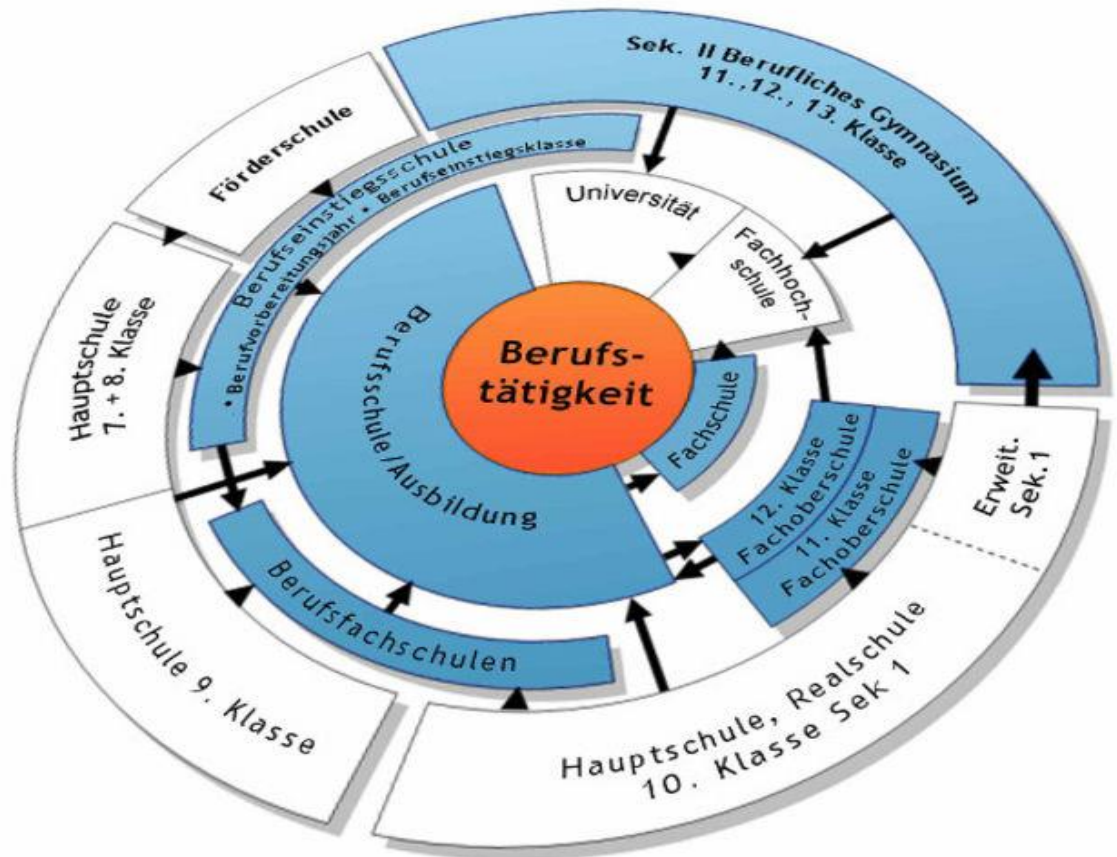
Sek. II Berufliches Gymnasium 11., 12., 13. Klasse

Förderschule

Berufseinstiegsschule
• Berufvorbereitungsjahr • Berufseinstiegsklasse

Universität

Fachhochschule

Hauptschule 7. + 8. Klasse

Berufsschule/Ausbildung

Berufstätigkeit

Fachschule

12. Klasse Fachoberschule

11. Klasse Fachoberschule

Erweit. Sek.1

Hauptschule 9. Klasse

Berufsfachschulen

Hauptschule, Realschule 10. Klasse Sek 1